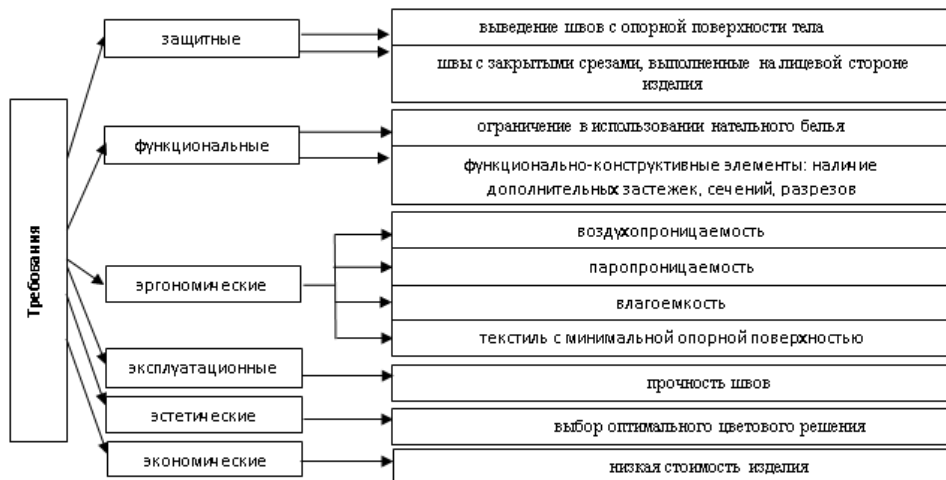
Требования

защитные

выведение швов с опорной поверхности тела

швы с закрытыми срезами, выполненные на лицевой стороне изделия

функциональные

ограничение в использовании нательного белья

функционально-конструктивные элементы: наличие дополнительных застежек, сечений, разрезов

эргономические

воздухопроницаемость

паропроницаемость

влагоемкость

текстиль с минимальной опорной поверхностью

эксплуатационные

прочность швов

эстетические

выбор оптимального цветового решения

экономические

низкая стоимость изделия